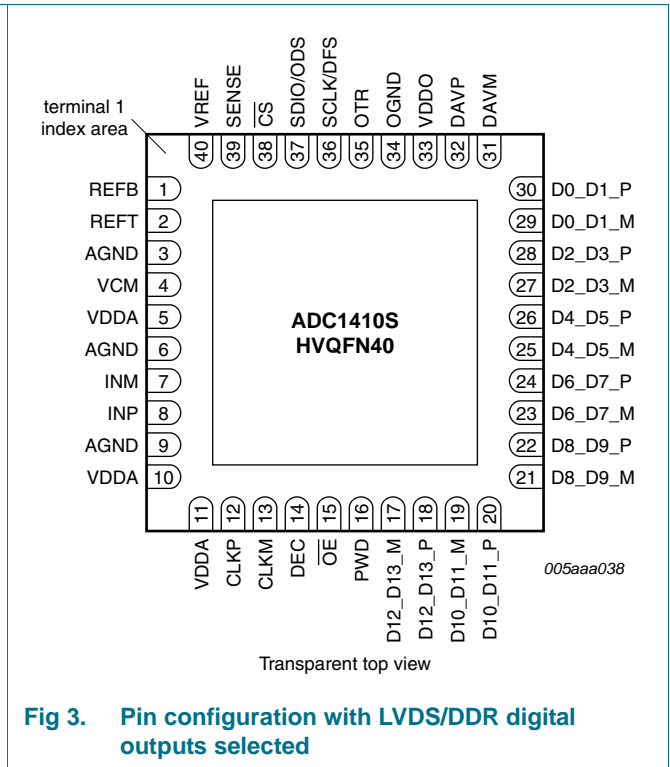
terminal 1 index area

VREF 40
SENSE 39
$\overline{CS}$ 38
SDIO/ODS 37
SCLK/DFS 36
OTR 35
OGND 34
VDDO 33
DAVP 32
DAVM 31

REFB 1
REFT 2
AGND 3
VCM 4
VDDA 5
AGND 6
INM 7
INP 8
AGND 9
VDDA 10

30 D0_D1_P
29 D0_D1_M
28 D2_D3_P
27 D2_D3_M
26 D4_D5_P
25 D4_D5_M
24 D6_D7_P
23 D6_D7_M
22 D8_D9_P
21 D8_D9_M

ADC1410S
HVQFN40

11 VDDA
12 CLKP
13 CLKM
14 DEC
15 $\overline{OE}$
16 PWD
17 D12_D13_M
18 D12_D13_P
19 D10_D11_M
20 D10_D11_P

005aaa038

Transparent top view

Fig 3. Pin configuration with LVDS/DDR digital outputs selected